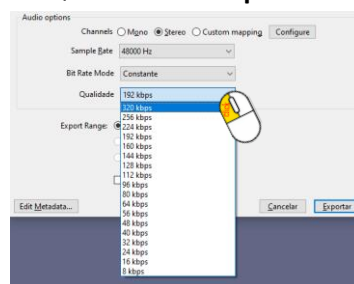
Audio options
Channels ○ Mono ◉ Stereo ○ Custom mapping Configure
Sample Rate 48000 Hz
Bit Rate Mode Constante
Qualidade 192 kbps
320 kbps
256 kbps
224 kbps
192 kbps
160 kbps
144 kbps
128 kbps
112 kbps
96 kbps
80 kbps
64 kbps
56 kbps
48 kbps
40 kbps
32 kbps
24 kbps
16 kbps
8 kbps
Export Range:
Edit Metadata...
Cancelar Exportar